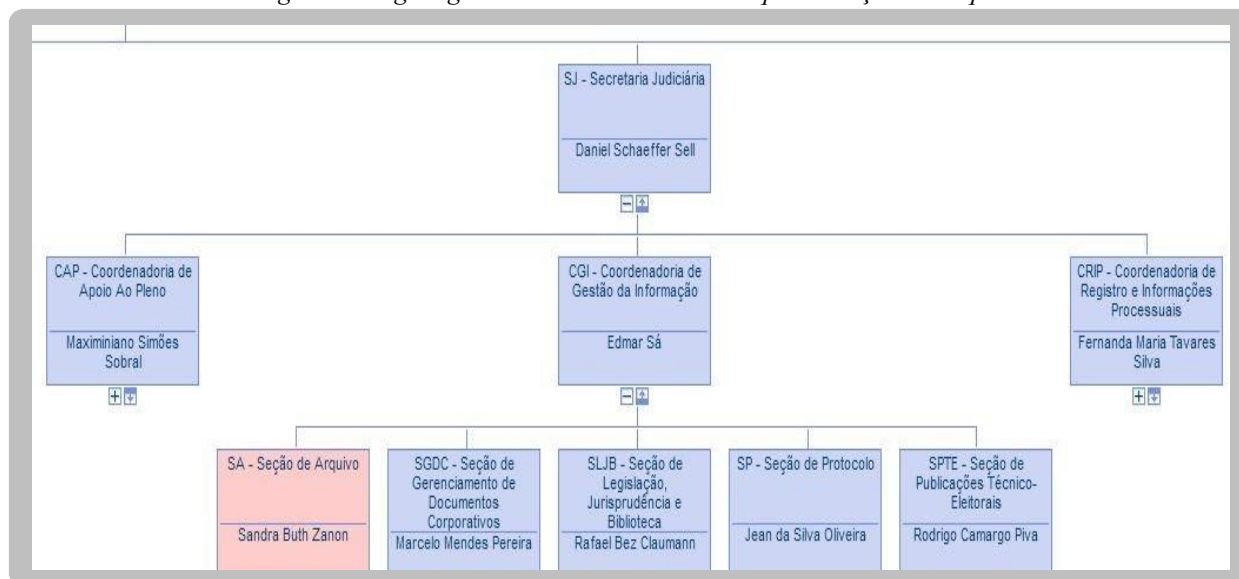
SJ - Secretaria Judiciária

Daniel Schaeffer Sell

CAP - Coordenadoria de Apoio Ao Pleno

Maximiniano Simões Sobral

CGI - Coordenadoria de Gestão da Informação

Edmar Sá

CRIP - Coordenadoria de Registro e Informações Processuais

Fernanda Maria Tavares Silva

SA - Seção de Arquivo

Sandra Buth Zanon

SGDC - Seção de Gerenciamento de Documentos Corporativos

Marcelo Mendes Pereira

SLJB - Seção de Legislação, Jurisprudência e Biblioteca

Rafael Bez Claumann

SP - Seção de Protocolo

Jean da Silva Oliveira

SPTE - Seção de Publicações Técnico-Eleitorais

Rodrigo Camargo Piva